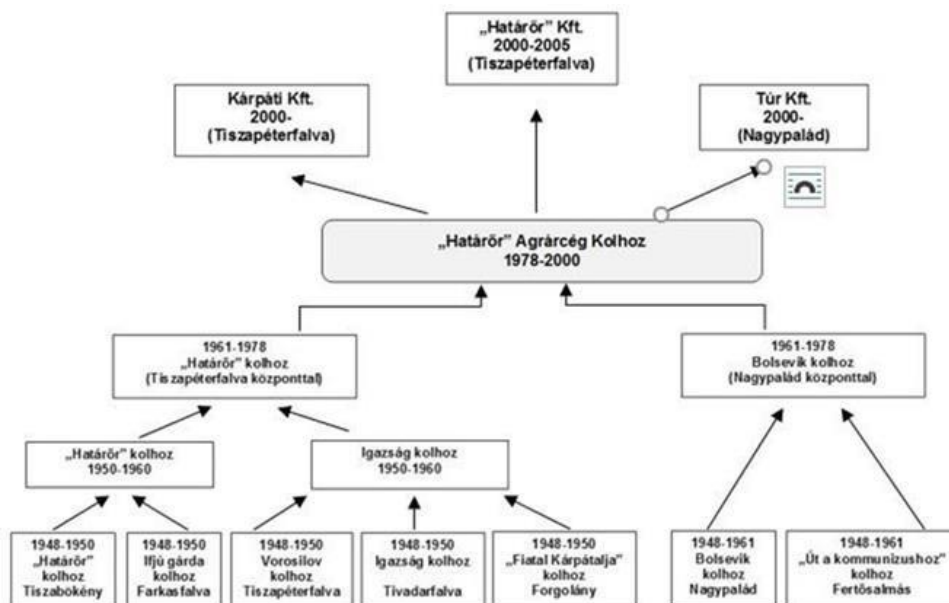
„Határőr" Kft.
2000-2005
(Tiszapéterfalva)

Kárpáti Kft.
2000-
(Tiszapéterfalva)

Túr Kft.
2000-
(Nagypalád)

„Határőr" Agrárcég Kolhoz
1978-2000

1961-1978
„Határőr" kolhoz
(Tiszapéterfalva központtal)

1961-1978
Bolsevik kolhoz
(Nagypalád központtal)

„Határőr" kolhoz
1950-1960

Igazság kolhoz
1950-1960

1948-1950
„Határőr"
kolhoz
Tiszabökény

1948-1950
Ifjú gárda
kolhoz
Farkasfalva

1948-1950
Vorosilov
kolhoz
Tiszapéterfalva

1948-1950
Igazság kolhoz
Tivadarfalva

1948-1950
„Fiatal Kárpátalja"
kolhoz
Forgolány

1948-1961
Bolsevik
kolhoz
Nagypalád

1948-1961
„Út a kommunizushoz"
kolhoz
Fertősalmás